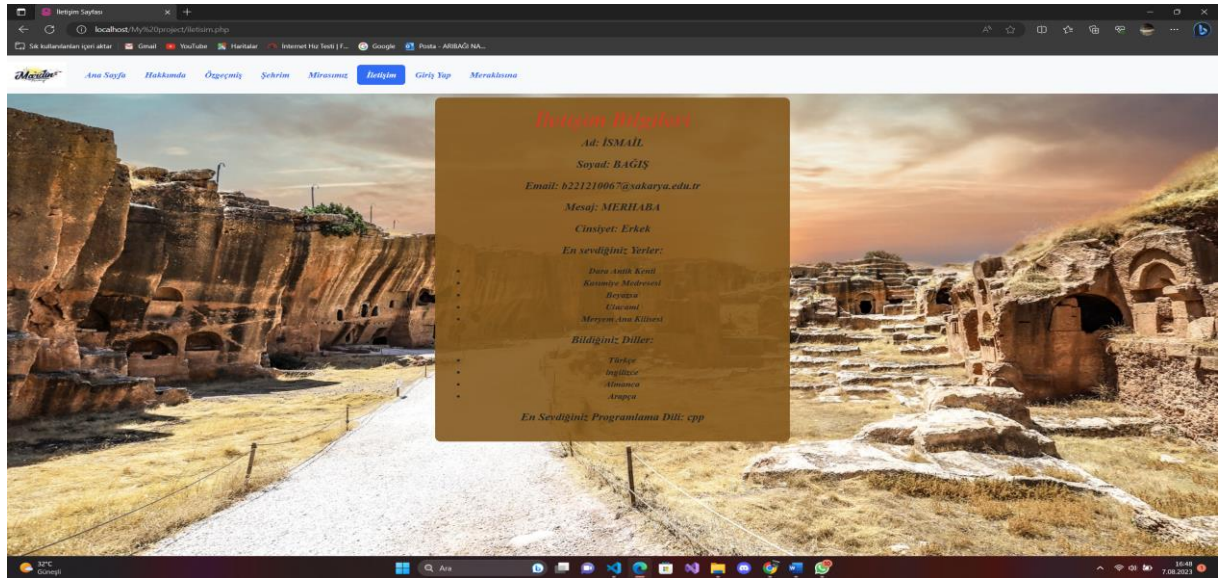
İletişim Sayfası

localhost/My%20project/iletisim.php

Sık kullanılanları içeri aktar | Gmail | YouTube | Haritalar | İnternet Hız Testi | F... | Google | Posta - ARIBAĞI NA...

Mardin

Ana Sayfa | Hakkımda | Özgeçmiş | Şehrim | Mirasımız | İletişim | Giriş Yap | Meraklısına

İletişim Bilgileri

Ad: İSMAİL

Soyad: BAĞIŞ

Email: b221210067@sakarya.edu.tr

Mesaj: MERHABA

Cinsiyet: Erkek

En sevdiğiniz Yerler:

- Dara Antik Kenti
- Kasımiye Medresesi
- Beyağa
- Ulucami
- Meryem Ana Kilisesi

Bildiğiniz Diller:

- Türkçe
- İngilizce
- Almanca
- Arapça

En Sevdiğiniz Programlama Dili: cpp

32°C
Güneşli

Ara

16:48
7.08.2023